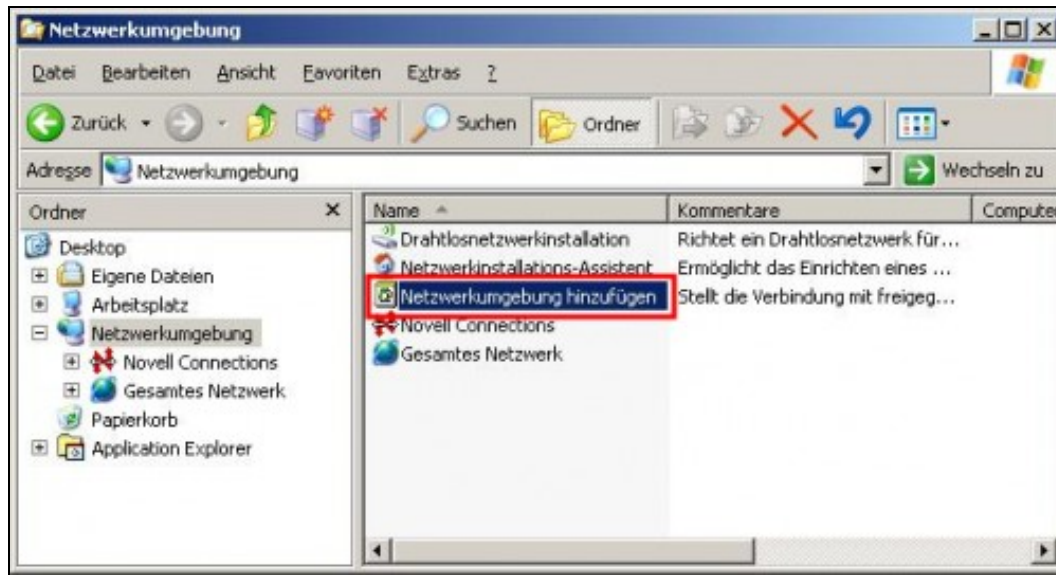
Netzwerkumgebung

Datei Bearbeiten Ansicht Favoriten Extras ?

Zurück Suchen Ordner

Adresse Netzwerkumgebung

Wechseln zu

Ordner

Desktop
Eigene Dateien
Arbeitsplatz
Netzwerkumgebung
Novell Connections
Gesamtes Netzwerk
Papierkorb
Application Explorer

| Name | Kommentare | Compute |
|---|---|---|
| Drahtlosnetzwerkinstallation | Richtet ein Drahtlosnetzwerk für... | |
| Netzwerkinstallations-Assistent | Ermöglicht das Einrichten eines ... | |
| Netzwerkumgebung hinzufügen | Stellt die Verbindung mit freigeg... | |
| Novell Connections | | |
| Gesamtes Netzwerk | | |